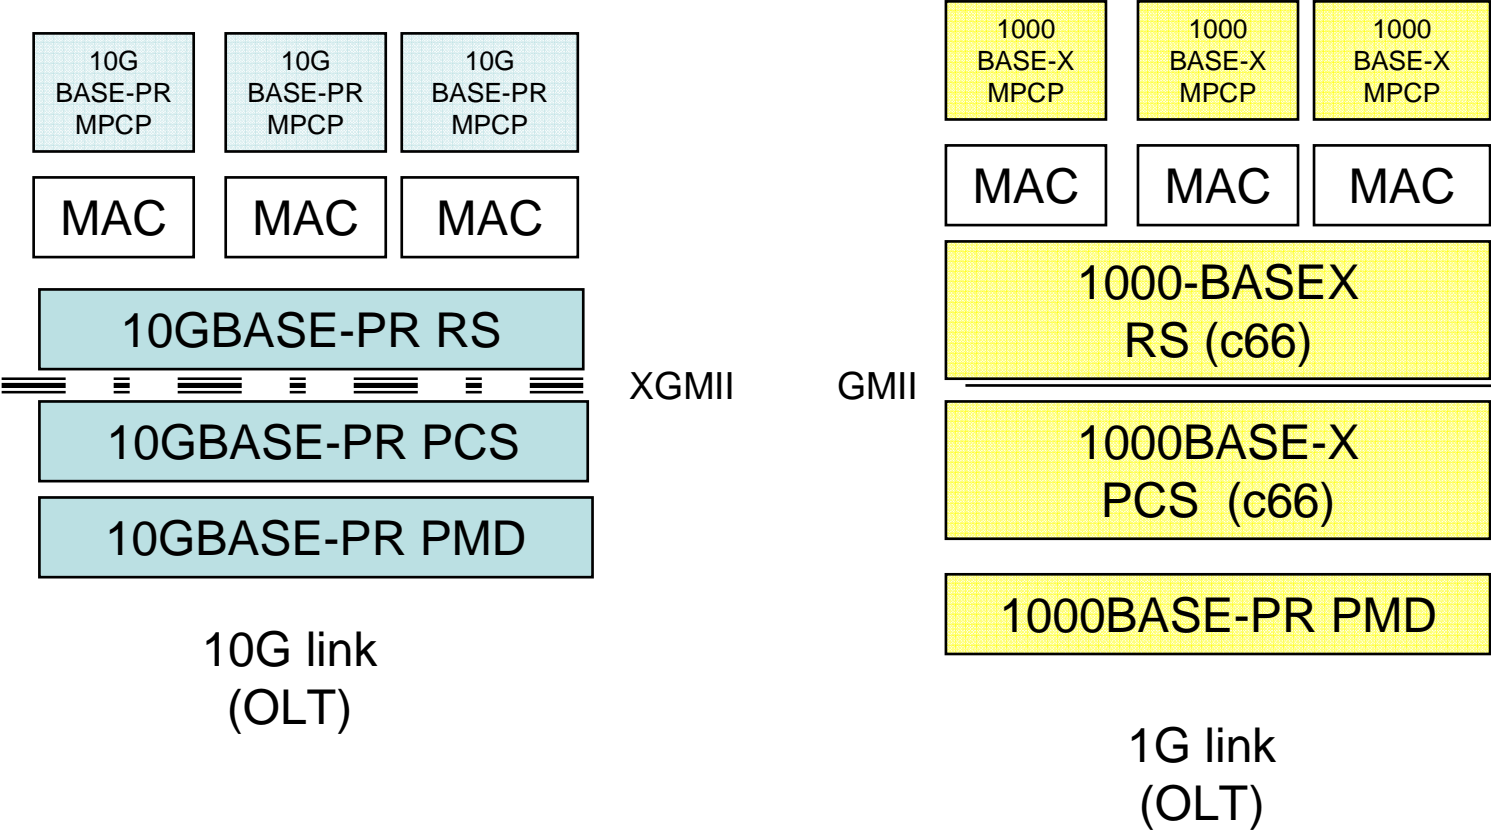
10G BASE-PR MPCP

10G BASE-PR MPCP

10G BASE-PR MPCP

MAC

MAC

MAC

10GBASE-PR RS

XGMII

10GBASE-PR PCS

10GBASE-PR PMD

10G link (OLT)

1000 BASE-X MPCP

1000 BASE-X MPCP

1000 BASE-X MPCP

MAC

MAC

MAC

1000-BASEX RS (c66)

GMII

1000BASE-X PCS (c66)

1000BASE-PR PMD

1G link (OLT)